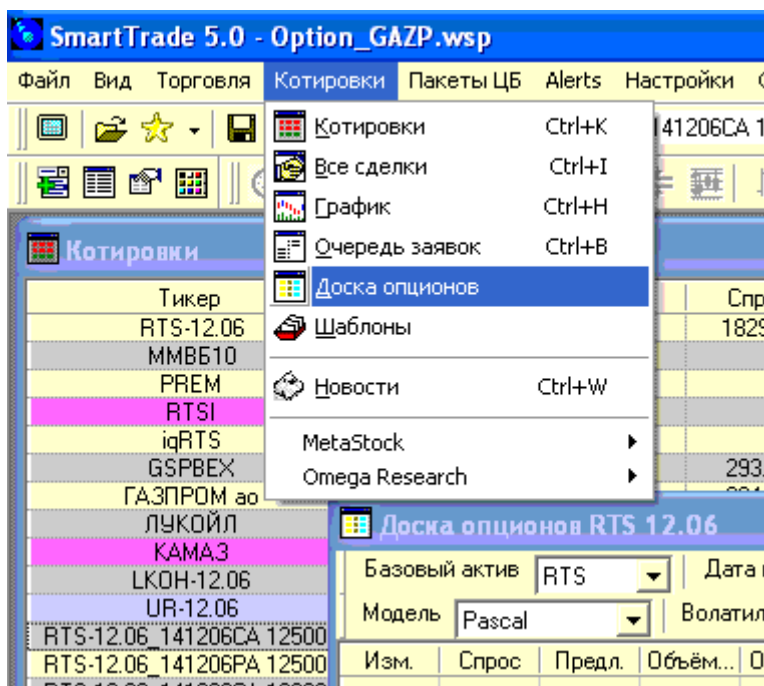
SmartTrade 5.0 - Option_GAZP.wsp

Файл Вид Торговля Котировки Пакеты ЦБ Alerts Настройки

Котировки Ctrl+K
Все сделки Ctrl+I
График Ctrl+H
Очередь заявок Ctrl+B
Доска опционов
Шаблоны
Новости Ctrl+W
MetaStock
Omega Research

141206CA 1

Котировки

| Тикер |
|---|
| RTS-12.06 |
| ММВБ10 |
| PREM |
| RTSI |
| iqRTS |
| GSPBEX |
| ГАЗПРОМ ао |
| ЛУКОЙЛ |
| КАМАЗ |
| LKOH-12.06 |
| UR-12.06 |
| RTS-12.06_141206CA 12500 |
| RTS-12.06_141206PA 12500 |

Спр
1829
293.

Доска опционов RTS 12.06

Базовый актив RTS
Дата
Модель Pascal
Волатил

| Изм. | Спрос | Предл. | Объём... | О |
|---|---|---|---|---|